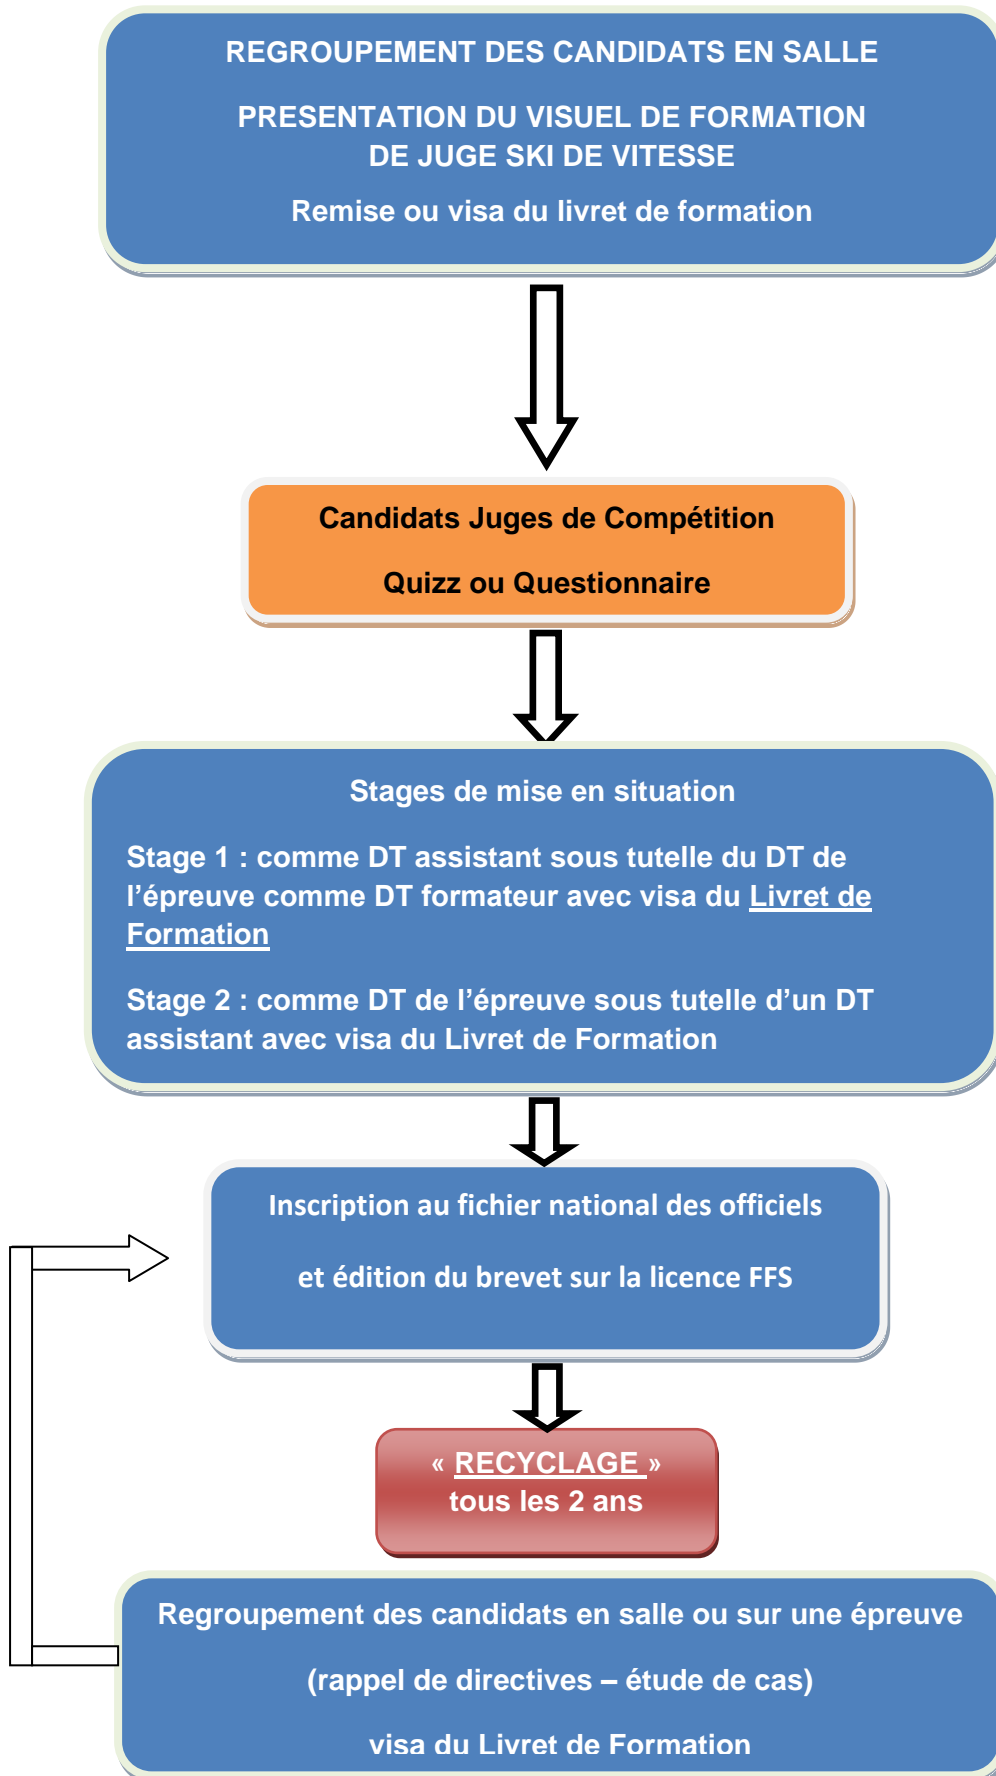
REGROUPEMENT DES CANDIDATS EN SALLE

PRESENTATION DU VISUEL DE FORMATION DE JUGE SKI DE VITESSE

Remise ou visa du livret de formation

Candidats Juges de Compétition

Quizz ou Questionnaire

Stages de mise en situation

Stage 1 : comme DT assistant sous tutelle du DT de l'épreuve comme DT formateur avec visa du Livret de Formation

Stage 2 : comme DT de l'épreuve sous tutelle d'un DT assistant avec visa du Livret de Formation

Inscription au fichier national des officiels

et édition du brevet sur la licence FFS

« RECYCLAGE » tous les 2 ans

Regroupement des candidats en salle ou sur une épreuve

(rappel de directives – étude de cas)

visa du Livret de Formation